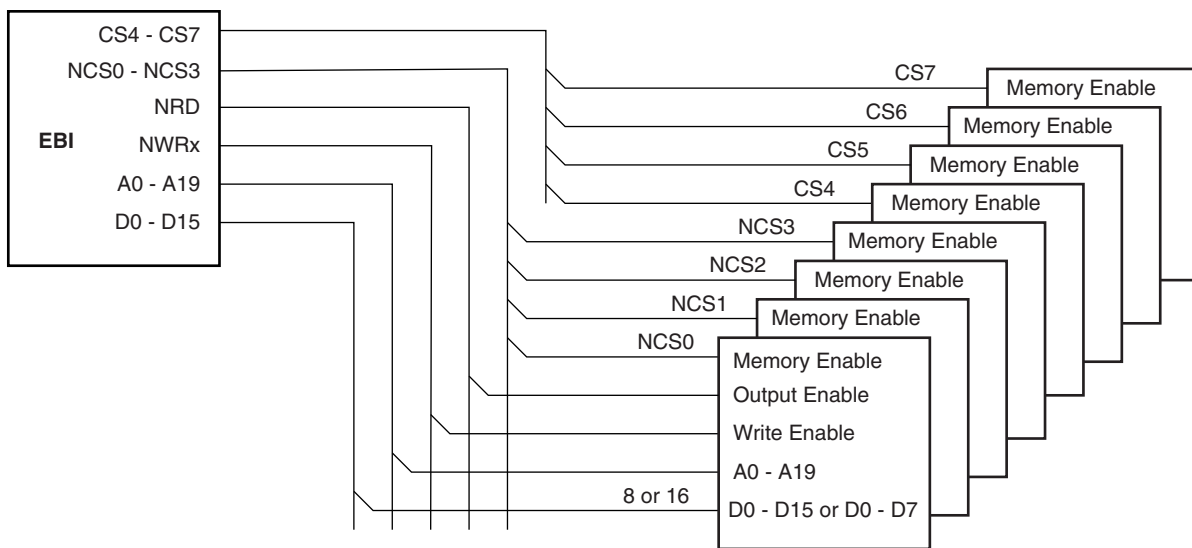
EBI

CS4 - CS7
NCS0 - NCS3
NRD
NWRx
A0 - A19
D0 - D15

CS7
CS6
CS5
CS4
NCS3
NCS2
NCS1
NCS0
8 or 16

Memory Enable
Memory Enable
Memory Enable
Memory Enable
Memory Enable
Memory Enable
Memory Enable

Memory Enable
Output Enable
Write Enable
A0 - A19
D0 - D15 or D0 - D7